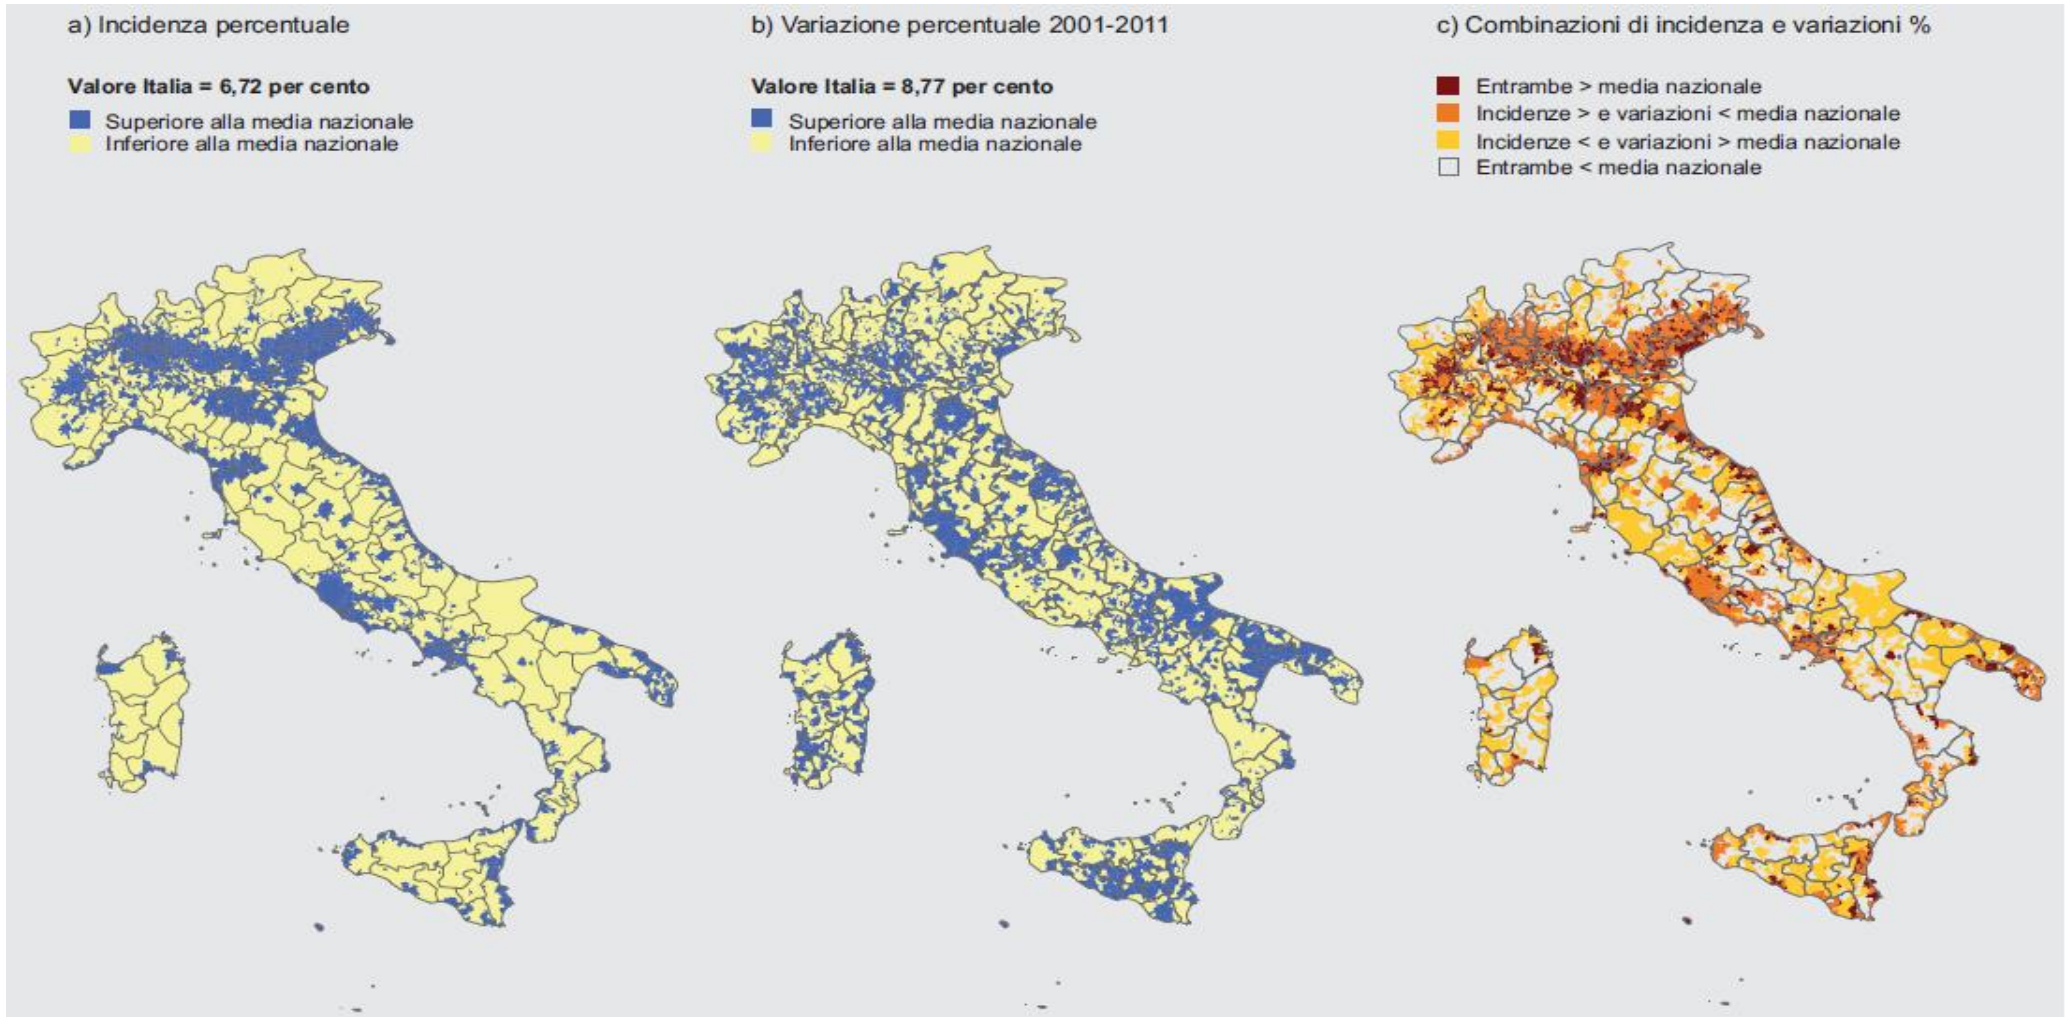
a) Incidenza percentuale

Valore Italia = 6,72 per cento

Superiore alla media nazionale
Inferiore alla media nazionale

b) Variazione percentuale 2001-2011

Valore Italia = 8,77 per cento

Superiore alla media nazionale
Inferiore alla media nazionale

c) Combinazioni di incidenza e variazioni %

Entrambe > media nazionale
Incidenze > e variazioni < media nazionale
Incidenze < e variazioni > media nazionale
Entrambe < media nazionale